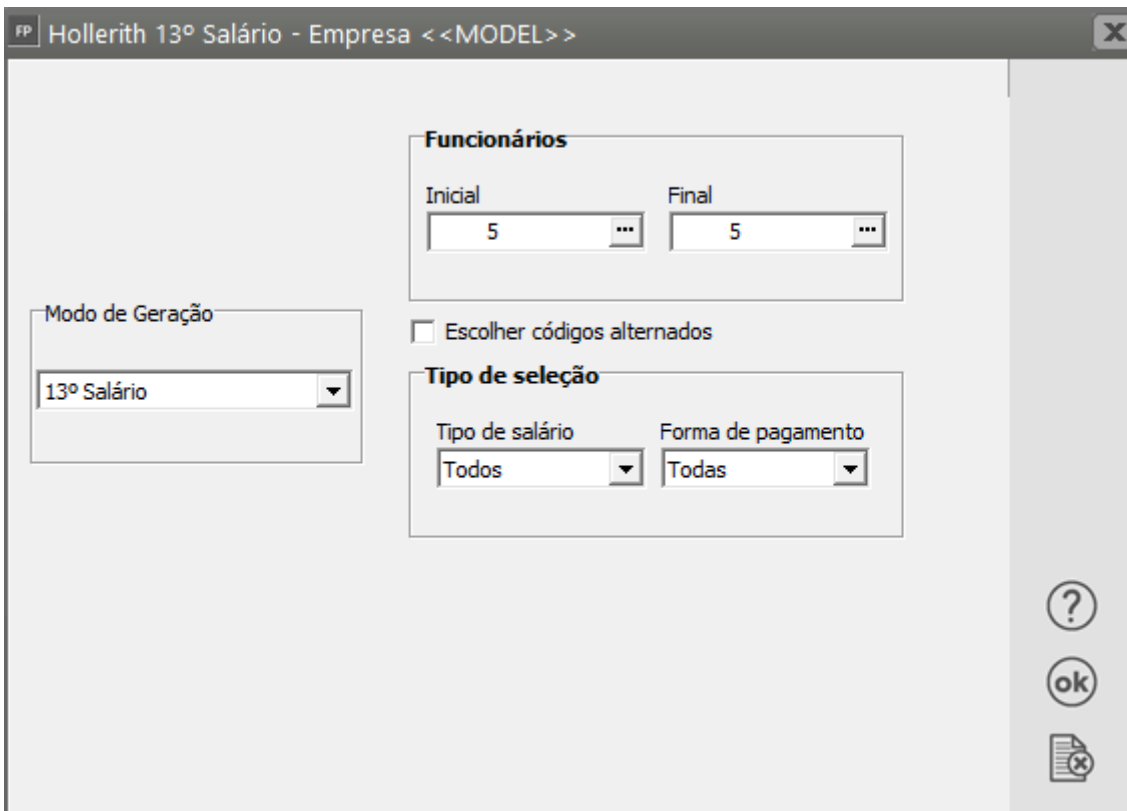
FP Hollerith 13º Salário - Empresa <<MODEL>>

Funcionários

Inicial
5

Final
5

Modo de Geração

13º Salário

Escolher códigos alternados

Tipo de seleção

Tipo de salário
Todos

Forma de pagamento
Todas

?

ok